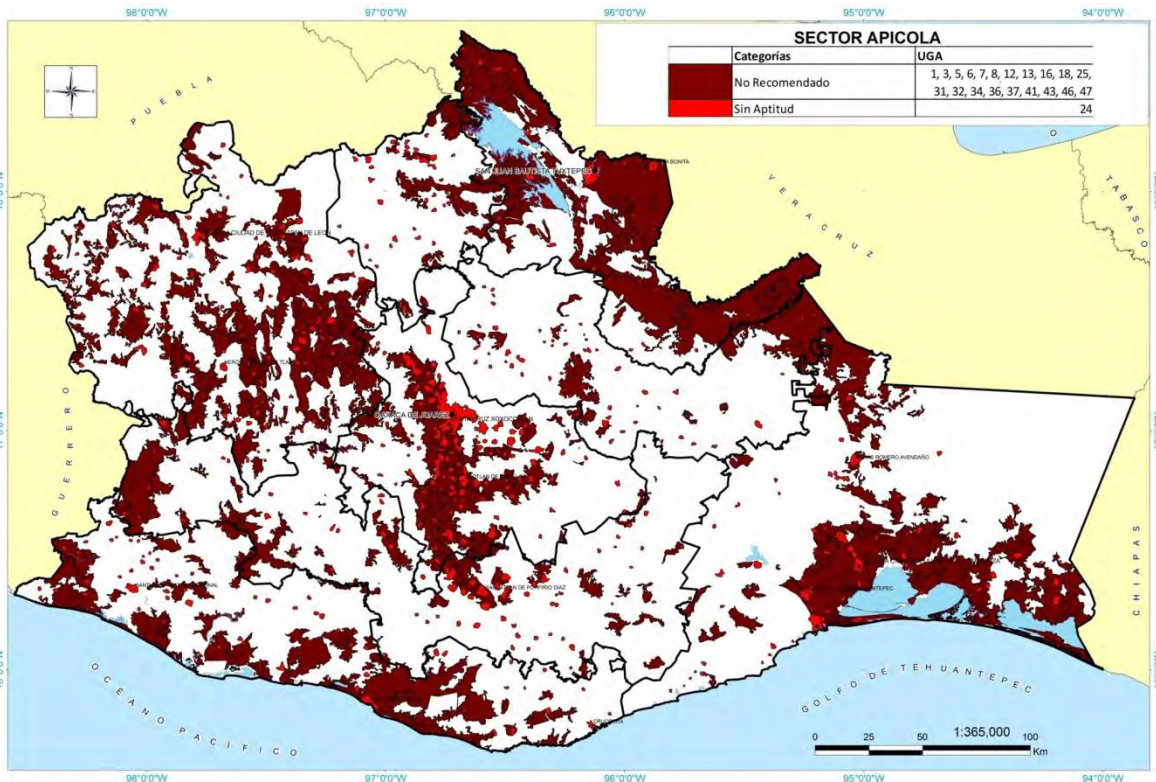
98°0'0"W 97°0'0"W 96°0'0"W 95°0'0"W 94°0'0"W

SECTOR APICOLA

| Categorías | UGA |
|---|---|
| No Recomendado | 1, 3, 5, 6, 7, 8, 12, 13, 16, 18, 25, 31, 32, 34, 36, 37, 41, 43, 46, 47 |
| Sin Aptitud | 24 |

PUEBLA

VERACRUZ

TABASCO

GUERRERO

CHIAPAS

SAN JUAN BAUTISTA TUXTEPEC

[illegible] BONITA

CIUDAD DE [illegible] DE LEÓN

HEROICA CIUDAD DE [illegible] TLA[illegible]

OAXACA DE JUÁREZ

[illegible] CRUZ XOXOCOTLÁN

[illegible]TLÁN DE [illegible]

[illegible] ROMERO AVENDAÑO

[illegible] DE PORFIRIO DÍAZ

SANTIAGO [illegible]NAL

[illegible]TEPEC

OCEANO PACIFICO

GOLFO DE TEHUANTEPEC

0 25 50 100 Km

1:365,000